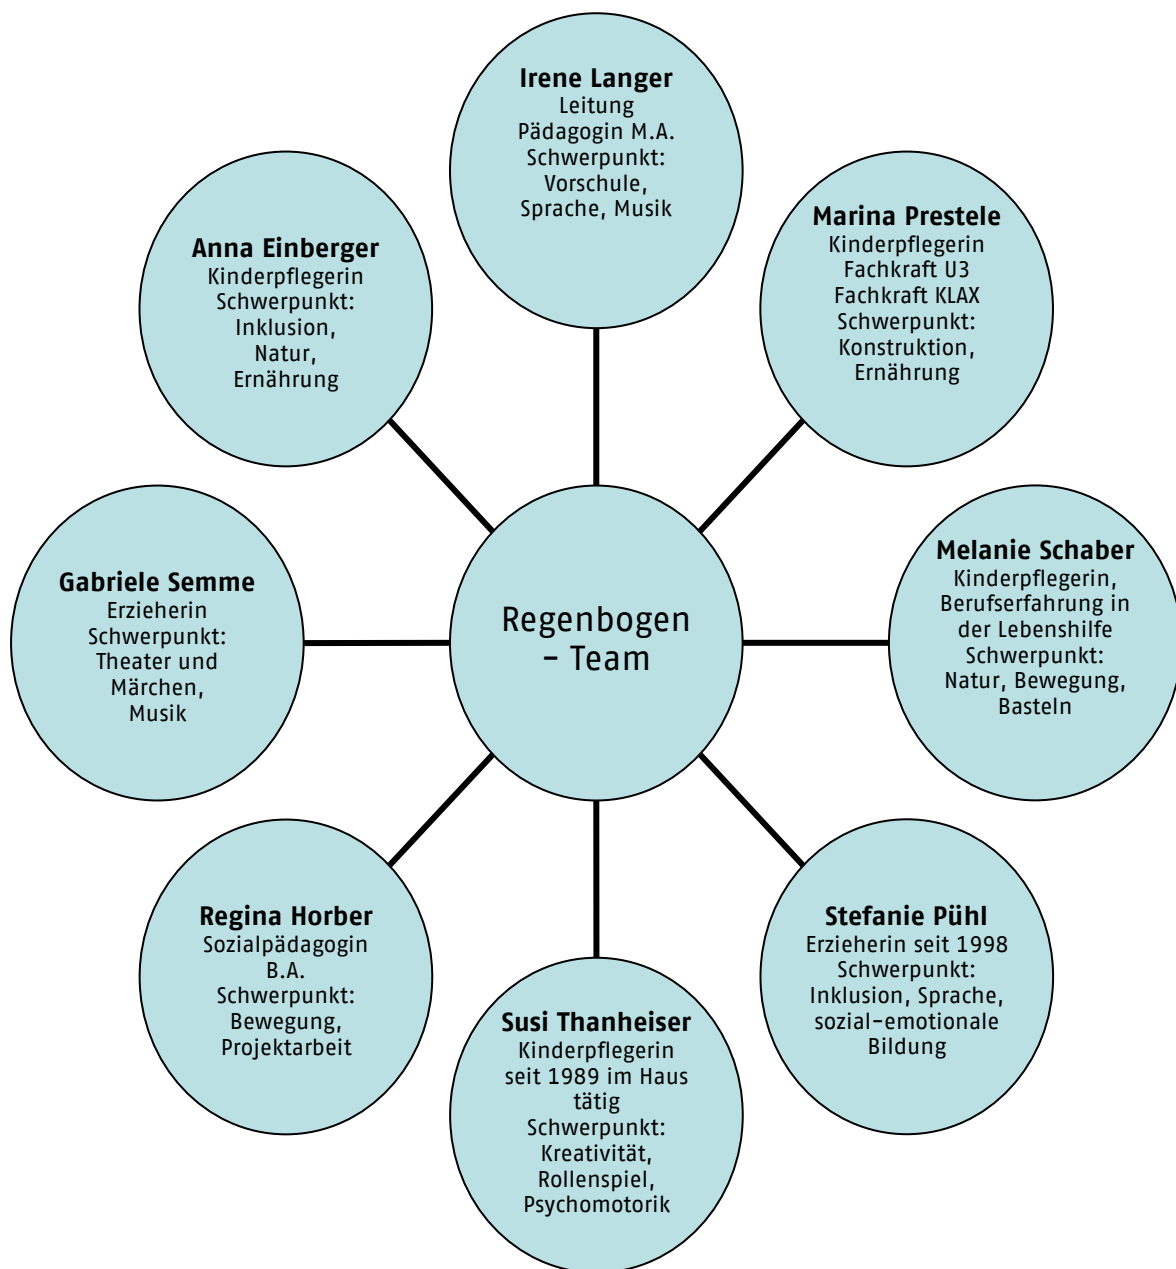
Irene Langer
Leitung
Pädagogin M.A.
Schwerpunkt:
Vorschule,
Sprache, Musik

Anna Einberger
Kinderpflegerin
Schwerpunkt:
Inklusion,
Natur,
Ernährung

Marina Prestele
Kinderpflegerin
Fachkraft U3
Fachkraft KLAX
Schwerpunkt:
Konstruktion,
Ernährung

Gabriele Semme
Erzieherin
Schwerpunkt:
Theater und
Märchen,
Musik

Regenbogen
- Team

Melanie Schaber
Kinderpflegerin,
Berufserfahrung in
der Lebenshilfe
Schwerpunkt:
Natur, Bewegung,
Basteln

Regina Horber
Sozialpädagogin
B.A.
Schwerpunkt:
Bewegung,
Projektarbeit

Stefanie Pühl
Erzieherin seit 1998
Schwerpunkt:
Inklusion, Sprache,
sozial-emotionale
Bildung

Susi Thanheiser
Kinderpflegerin
seit 1989 im Haus
tätig
Schwerpunkt:
Kreativität,
Rollenspiel,
Psychomotorik